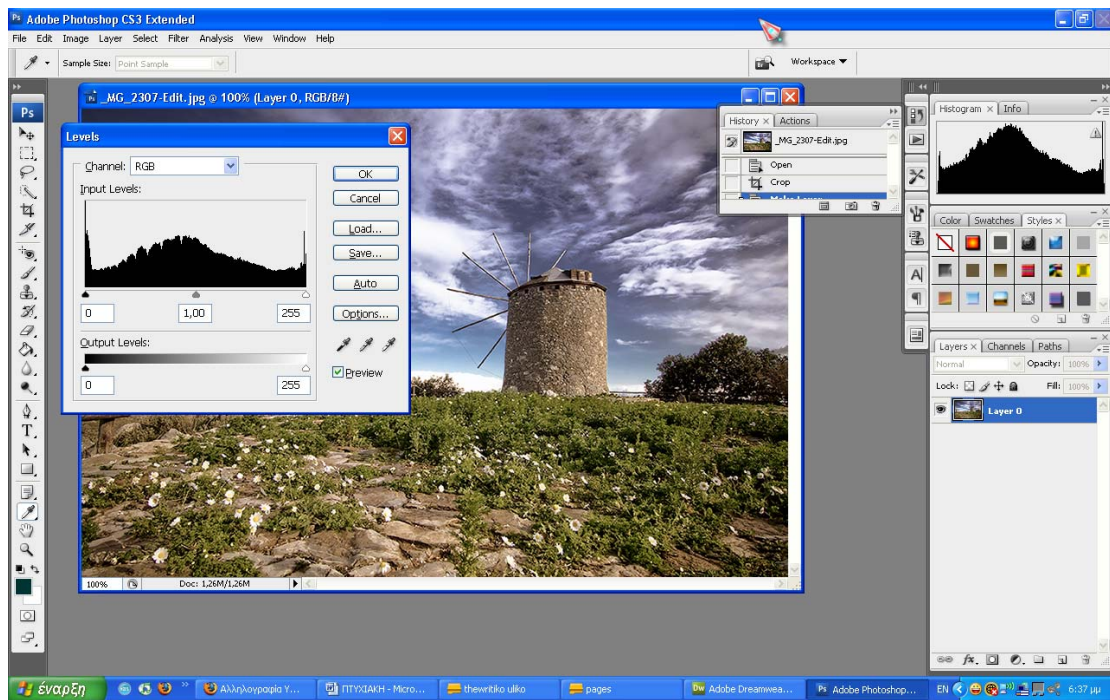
Ps Adobe Photoshop CS3 Extended
File Edit Image Layer Select Filter Analysis View Window Help
Sample Size: Point Sample
Workspace ▼
Ps
_MG_2307-Edit.jpg @ 100% (Layer 0, RGB/8#)
Levels
Channel: RGB
Input Levels:
0 1,00 255
Output Levels:
0 255
OK
Cancel
Load...
Save...
Auto
Options...
Preview
History × Actions
_MG_2307-Edit.jpg
Open
Crop
Histogram × Info
Color Swatches Styles ×
Layers × Channels Paths
Normal Opacity: 100%
Lock: Fill: 100%
Layer 0
100% Doc: 1,26M/1,26M
έναρξη
Αλληλογραφία Υ...
ΠΤΥΧΙΑΚΗ - Micro...
thewritiko uliko
pages
Adobe Dreamwea...
Adobe Photoshop...
EN
6:37 μμ